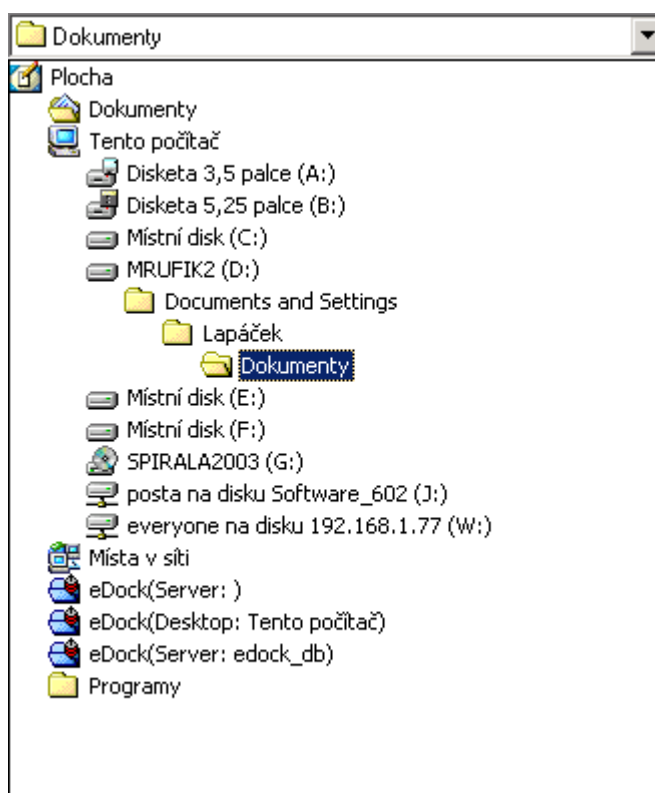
Dokumenty

Plocha
Dokumenty
Tento počítač
Disketa 3,5 palce (A:)
Disketa 5,25 palce (B:)
Místní disk (C:)
MRUFIK2 (D:)
Documents and Settings
Lapáček
Dokumenty
Místní disk (E:)
Místní disk (F:)
SPIRALA2003 (G:)
posta na disku Software_602 (J:)
everyone na disku 192.168.1.77 (W:)
Místa v síti
eDock(Server: )
eDock(Desktop: Tento počítač)
eDock(Server: edock_db)
Programy